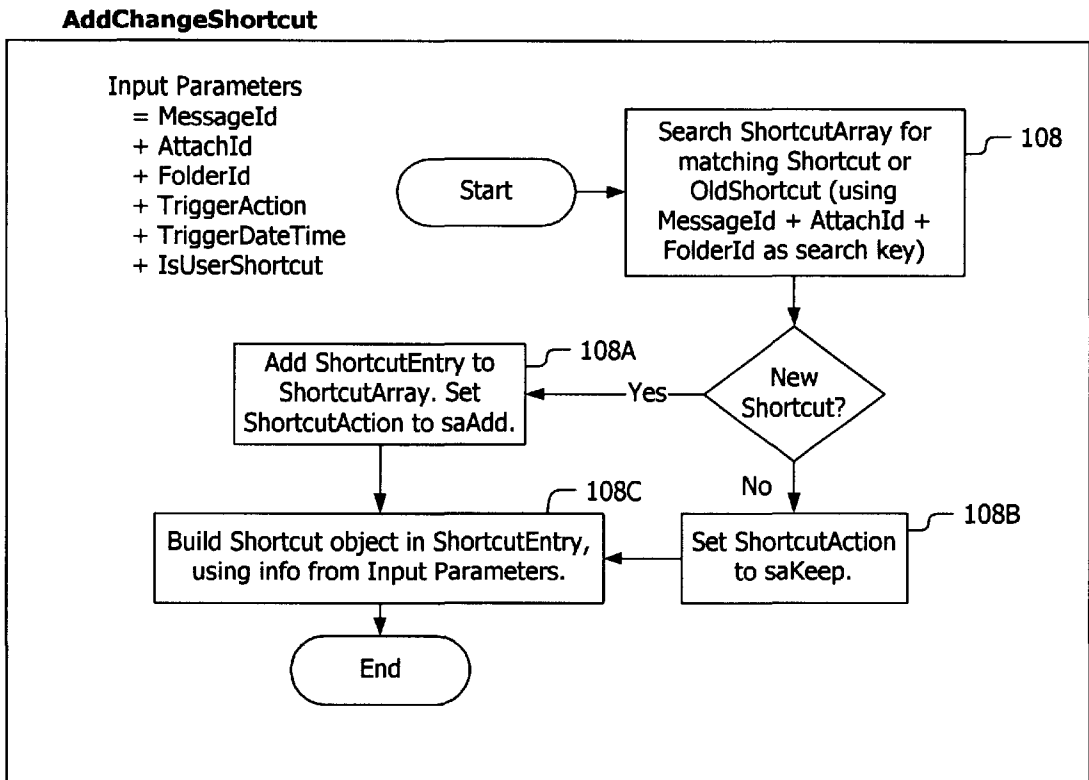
AddChangeShortcut

Input Parameters
= MessageId
+ AttachId
+ FolderId
+ TriggerAction
+ TriggerDateTime
+ IsUserShortcut

Start

Search ShortcutArray for matching Shortcut or OldShortcut (using MessageId + AttachId + FolderId as search key)

108

New Shortcut?

Yes

No

Add ShortcutEntry to ShortcutArray. Set ShortcutAction to saAdd.

108A

Set ShortcutAction to saKeep.

108B

Build Shortcut object in ShortcutEntry, using info from Input Parameters.

108C

End